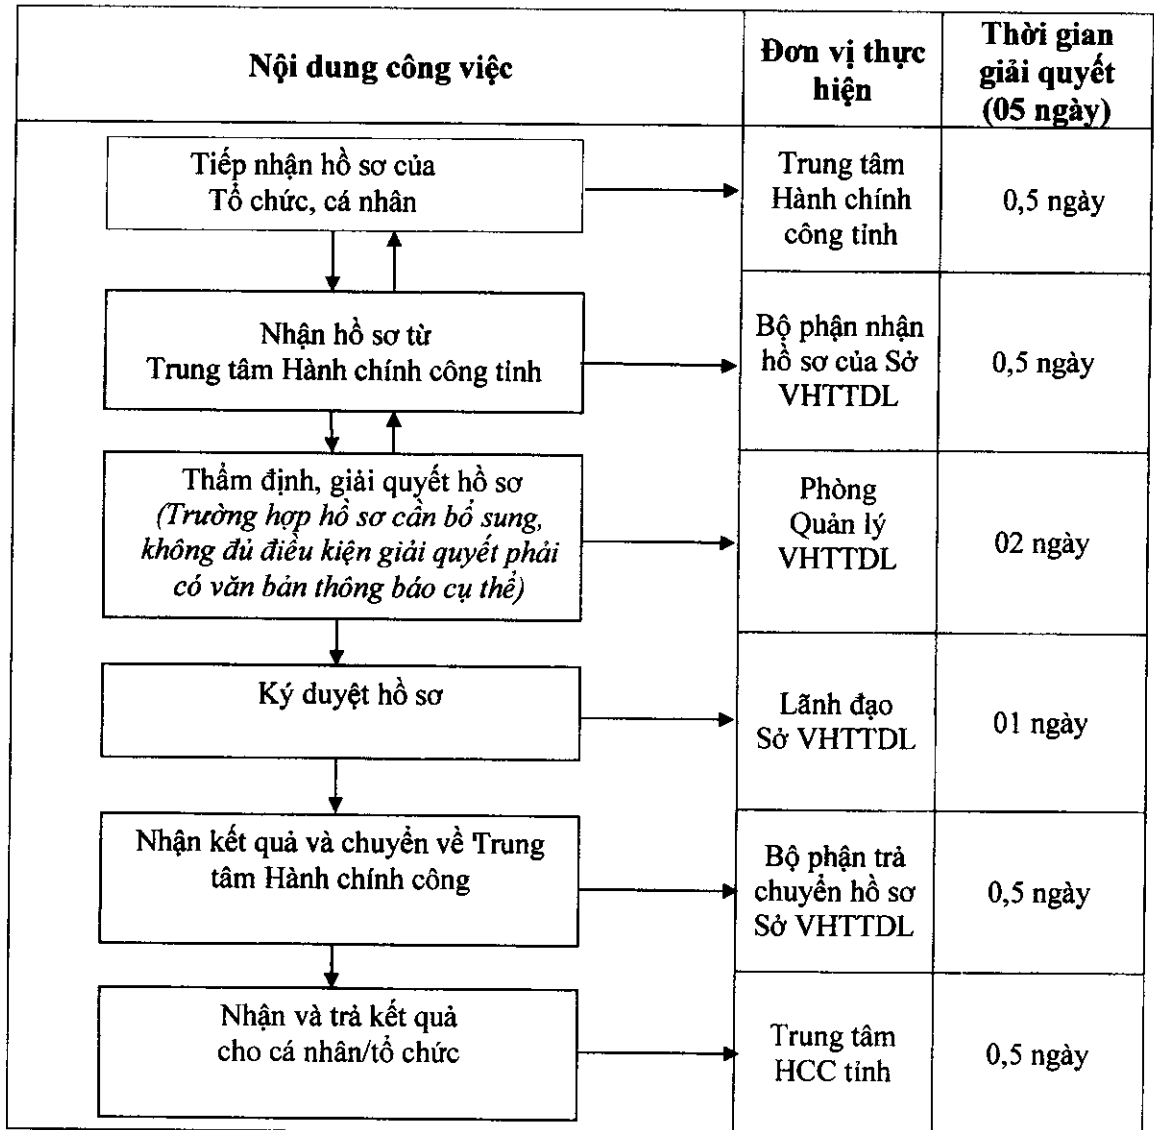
| Nội dung công việc | Đơn vị thực hiện | Thời gian giải quyết (05 ngày) |
|---|---|---|
| Tiếp nhận hồ sơ của Tổ chức, cá nhân | Trung tâm Hành chính công tỉnh | 0,5 ngày |
| Nhận hồ sơ từ Trung tâm Hành chính công tỉnh | Bộ phận nhận hồ sơ của Sở VHTTDL | 0,5 ngày |
| Thẩm định, giải quyết hồ sơ *(Trường hợp hồ sơ cần bổ sung, không đủ điều kiện giải quyết phải có văn bản thông báo cụ thể)* | Phòng Quản lý VHTTDL | 02 ngày |
| Ký duyệt hồ sơ | Lãnh đạo Sở VHTTDL | 01 ngày |
| Nhận kết quả và chuyển về Trung tâm Hành chính công | Bộ phận trả chuyển hồ sơ Sở VHTTDL | 0,5 ngày |
| Nhận và trả kết quả cho cá nhân/tổ chức | Trung tâm HCC tỉnh | 0,5 ngày |